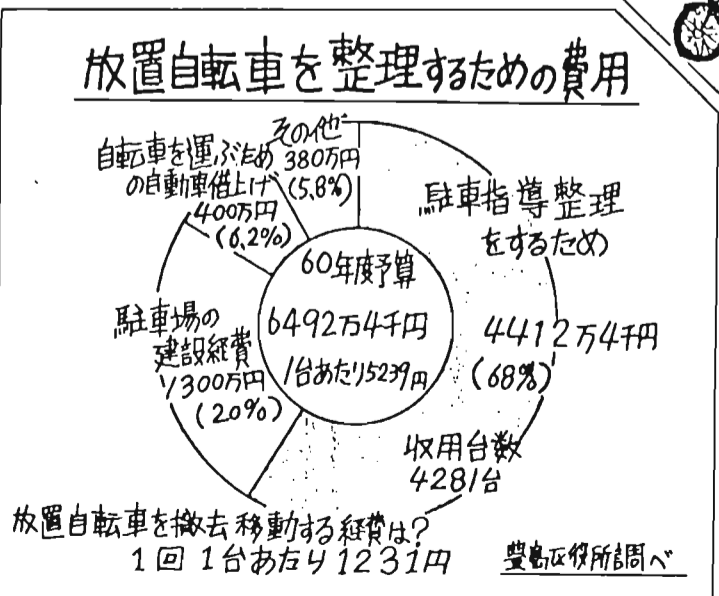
放置自転車を整理するための費用

その他
380万円
(5.8%)

自転車を運ぶための自動車借上げ
400万円
(6.2%)

駐車指導整理をするため
4412万4千円
(68%)

60年度予算
6492万4千円
1台あたり5239円

駐車場の建設経費
1300万円
(20%)

収用台数
4281台

放置自転車を撤去移動する経費は?
1回 1台あたり1231円

豊島区役所調べ